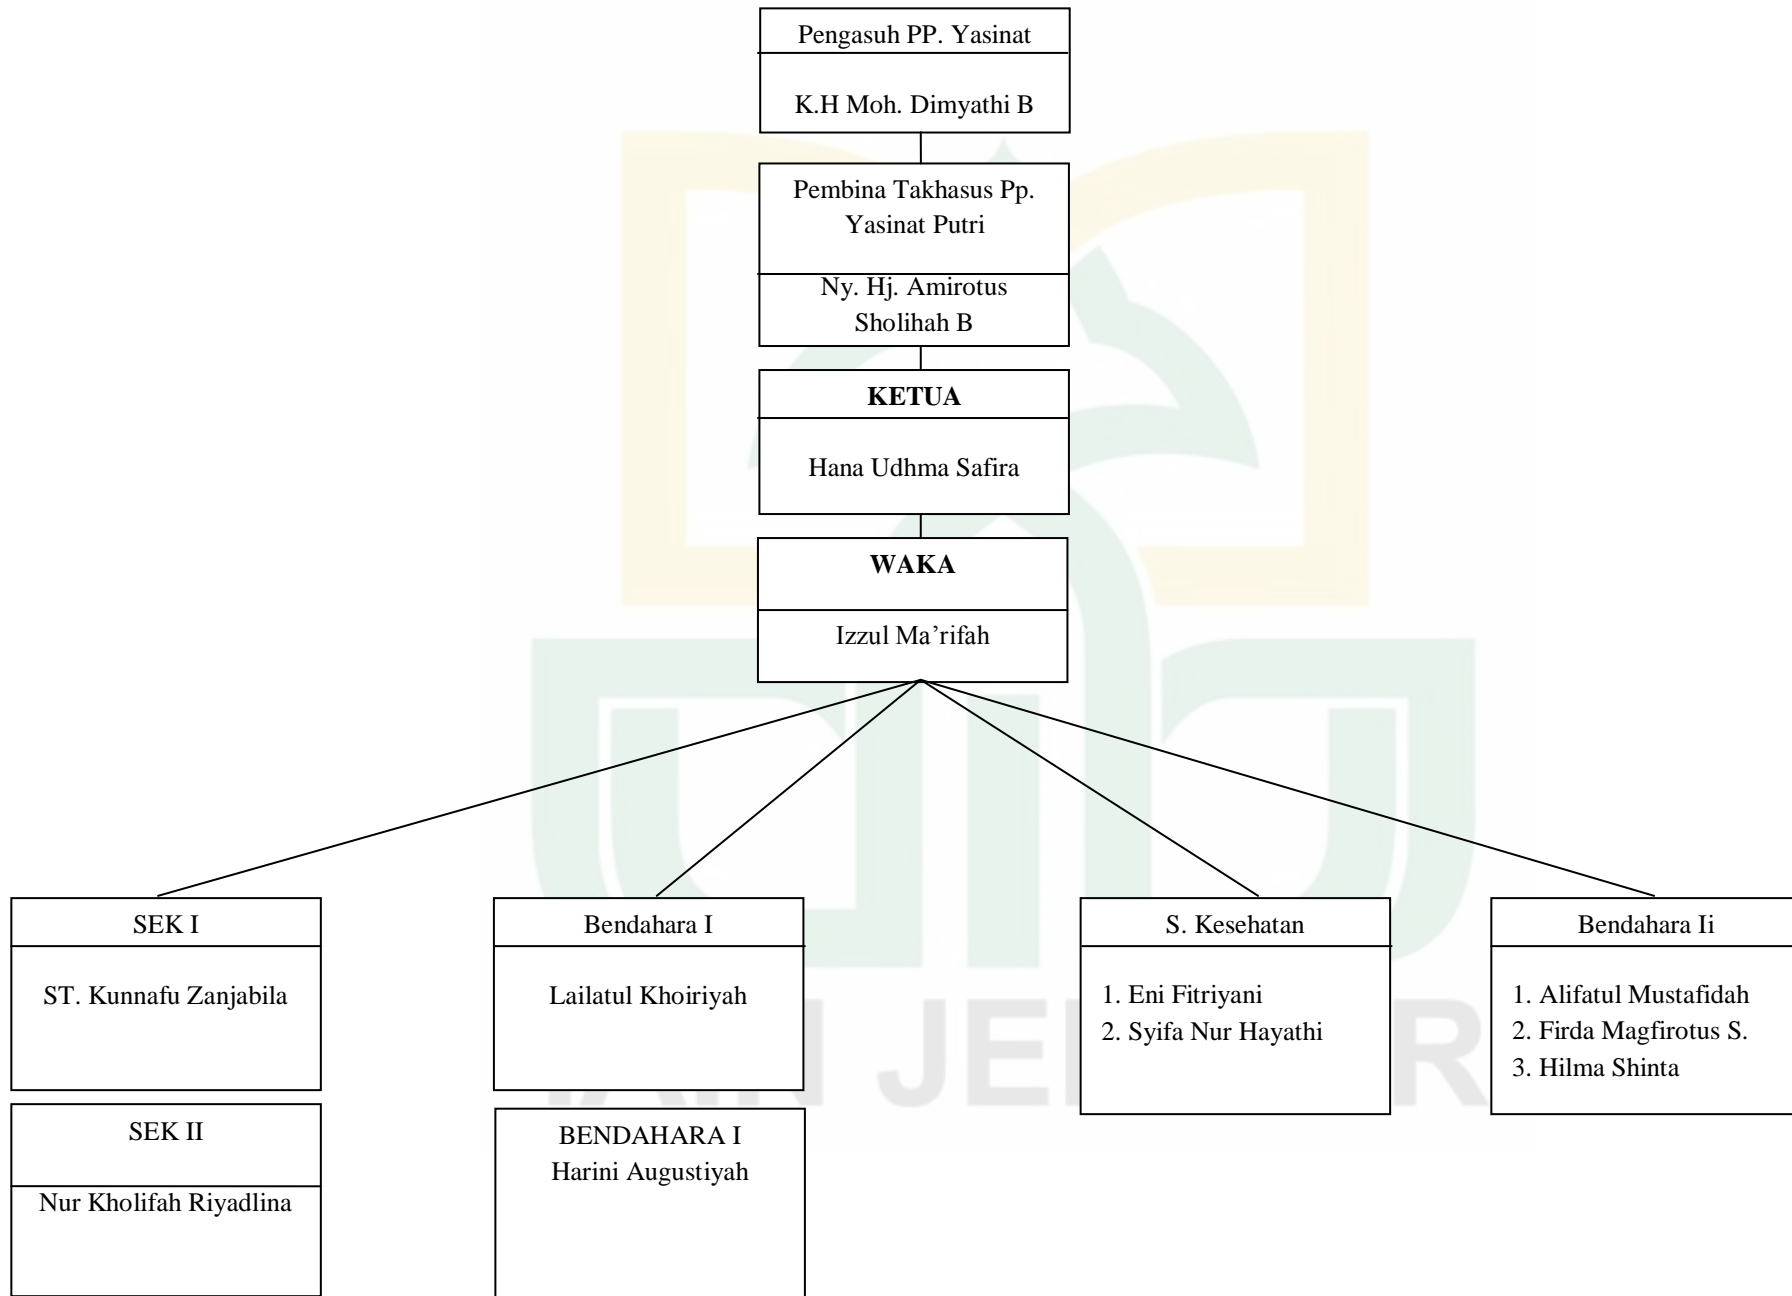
Pengasuh PP. Yasinat

K.H Moh. Dimyathi B

Pembina Takhasus Pp. Yasinat Putri

Ny. Hj. Amirotus Sholihah B

KETUA

Hana Udhma Safira

WAKA

Izzul Ma'rifah

SEK I

ST. Kunnafu Zanjabila

SEK II

Nur Kholifah Riyadlina

Bendahara I

Lailatul Khoiriyah

BENDAHARA I
Harini Augustiyah

S. Kesehatan

1. Eni Fitriyani
2. Syifa Nur Hayathi

Bendahara Ii

1. Alifatul Mustafidah
2. Firda Magfirotus S.
3. Hilma Shinta

IAIN JEMBER